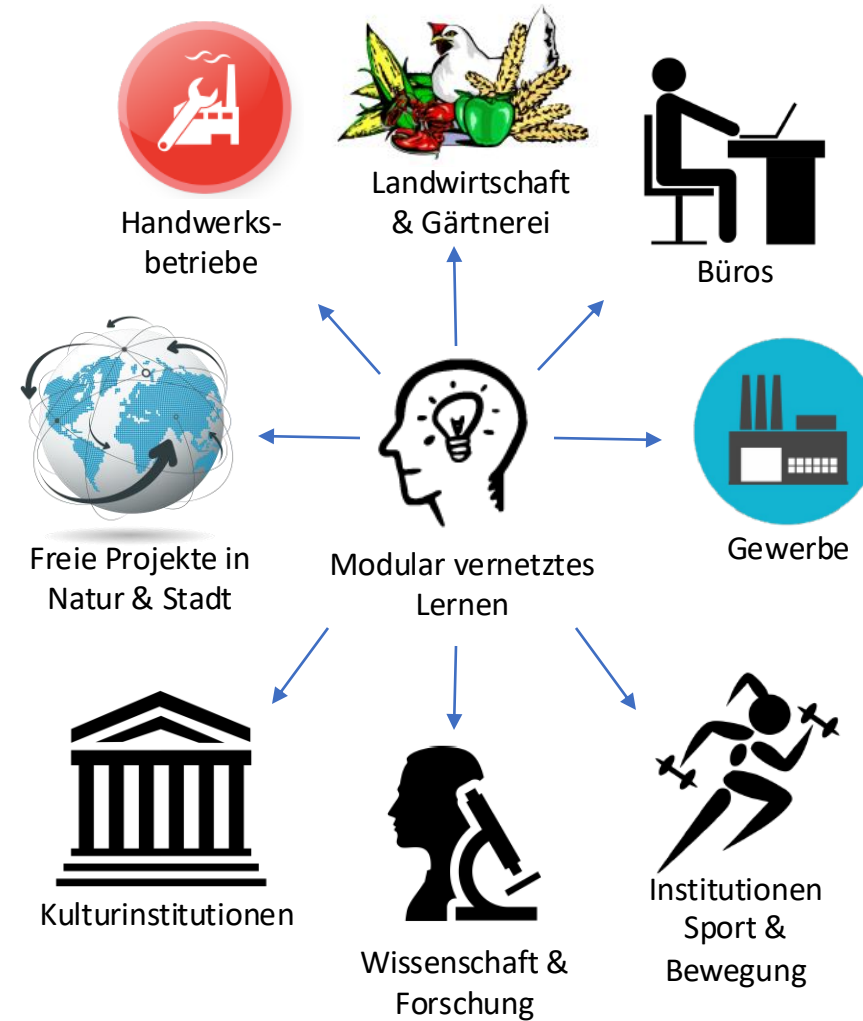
Landwirtschaft & Gärtnerei

Handwerksbetriebe

Büros

Freie Projekte in Natur & Stadt

Modular vernetztes Lernen

Gewerbe

Kulturinstitutionen

Wissenschaft & Forschung

Institutionen Sport & Bewegung